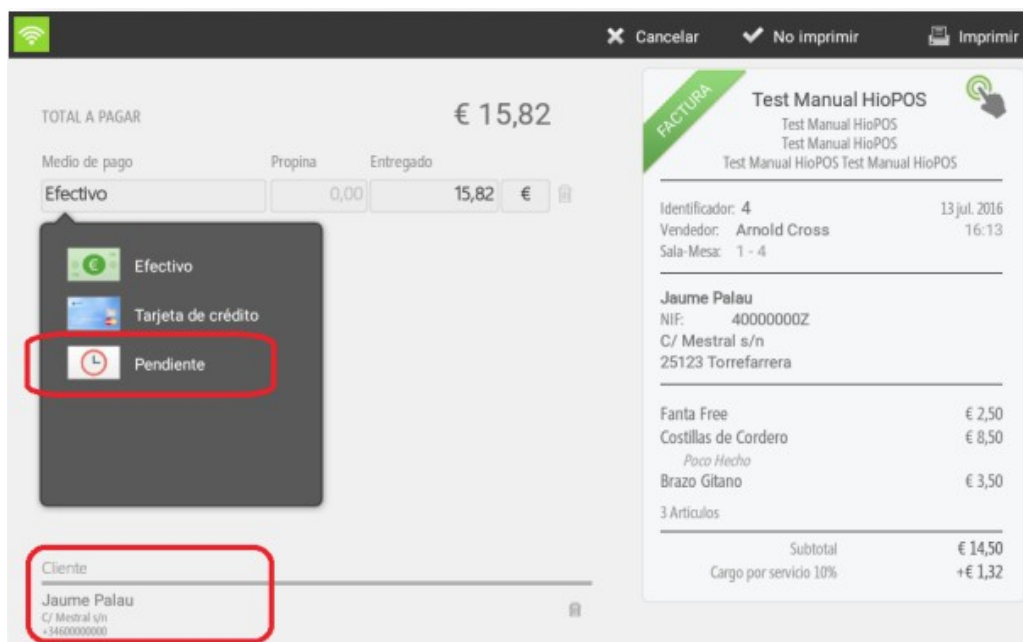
Cancelar No imprimir Imprimir

TOTAL A PAGAR € 15,82

Medio de pago Propina Entregado

Efectivo 0,00 15,82 €

Efectivo

Tarjeta de crédito

Pendiente

Cliente

Jaume Palau
C/ Mestral s/n
+34600000000

FACTURA

Test Manual HioPOS
Test Manual HioPOS
Test Manual HioPOS
Test Manual HioPOS Test Manual HioPOS

Identificador: 4 13 jul. 2016
Vendedor: Arnold Cross 16:13
Sala-Mesa: 1 - 4

Jaume Palau
NIF: 40000000Z
C/ Mestral s/n
25123 Torrefarrera

Fanta Free € 2,50
Costillas de Cordero € 8,50
Poco Hecho
Brazo Gitano € 3,50
3 Artículos

Subtotal € 14,50
Cargo por servicio 10% +€ 1,32